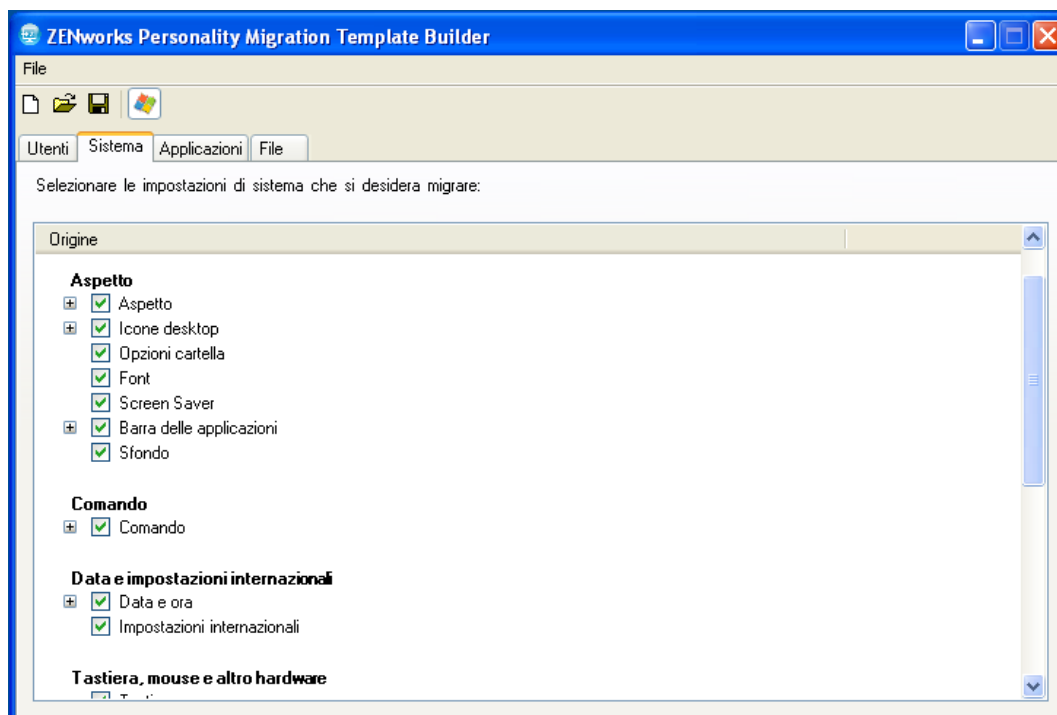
ZENworks Personality Migration Template Builder

File

Utenti | Sistema | Applicazioni | File

Selezionare le impostazioni di sistema che si desidera migrare:

Origine

Aspetto
Aspetto
Icone desktop
Opzioni cartella
Font
Screen Saver
Barra delle applicazioni
Sfondo

Comando
Comando

Data e impostazioni internazionali
Data e ora
Impostazioni internazionali

Tastiera, mouse e altro hardware
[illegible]